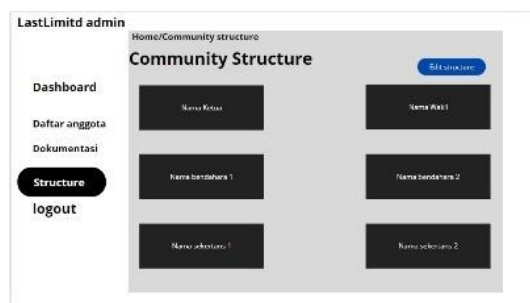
LastLimitd admin

Home/Community structure

Community Structure

Edit structure

Dashboard

Daftar anggota

Dokumentasi

Structure

logout

Nama Ketua

Nama Wakil

Nama bendahara 1

Nama bendahara 2

Nama sekertaris 1

Nama sekertaris 2